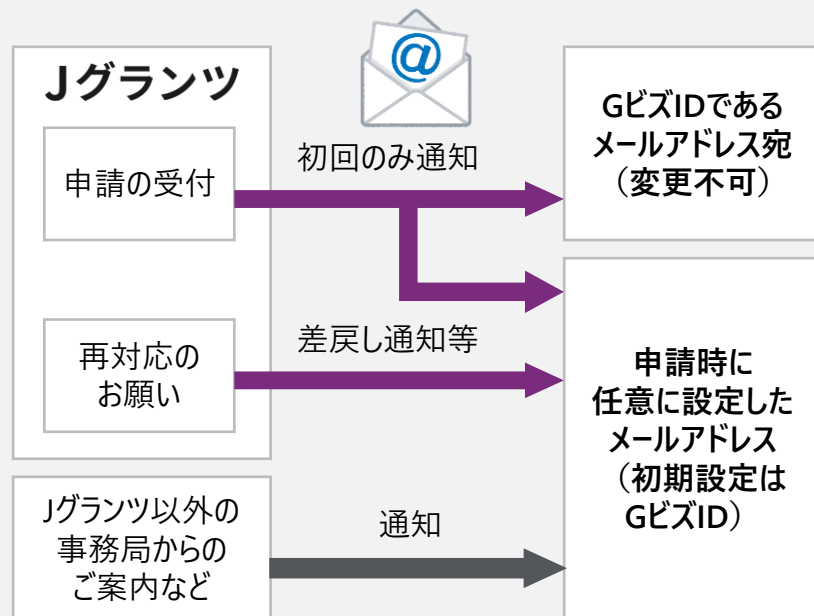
@

Jグランツ

申請の受付

初回のみ通知

GビズIDである メールアドレス宛 （変更不可）

再対応の お願い

差戻し通知等

申請時に 任意に設定した メールアドレス （初期設定は GビズID）

Jグランツ以外の 事務局からの ご案内など

通知